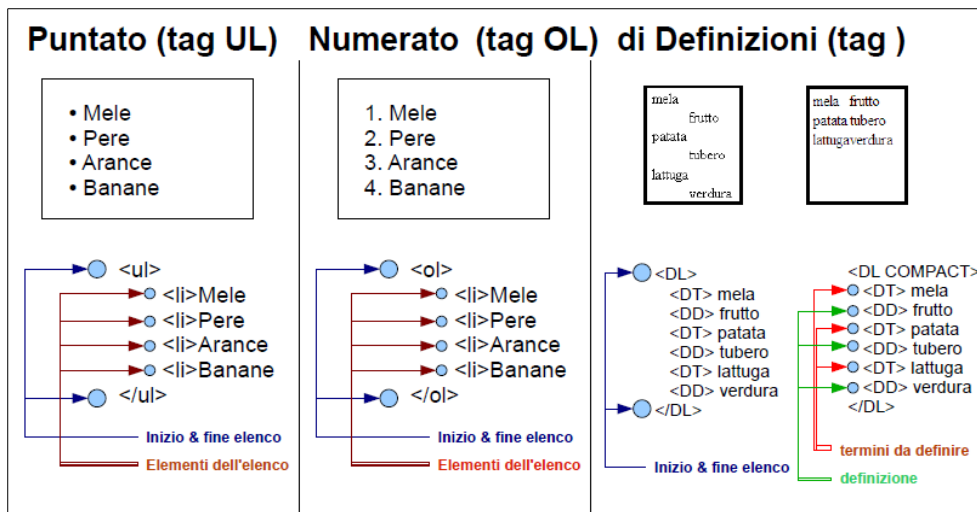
Puntato (tag UL)

• Mele
• Pere
• Arance
• Banane

<ul>
<li>Mele
<li>Pere
<li>Arance
<li>Banane
</ul>

Inizio & fine elenco
Elementi dell'elenco

Numerato (tag OL)

1. Mele
2. Pere
3. Arance
4. Banane

<ol>
<li>Mele
<li>Pere
<li>Arance
<li>Banane
</ol>

Inizio & fine elenco
Elementi dell'elenco

di Definizioni (tag )

mela
frutto
patata
tubero
lattuga
verdura

mela frutto
patata tubero
lattugaverdura

<DL>
<DT> mela
<DD> frutto
<DT> patata
<DD> tubero
<DT> lattuga
<DD> verdura
</DL>

Inizio & fine elenco

<DL COMPACT>
<DT> mela
<DD> frutto
<DT> patata
<DD> tubero
<DT> lattuga
<DD> verdura
</DL>

termini da definire
definizione